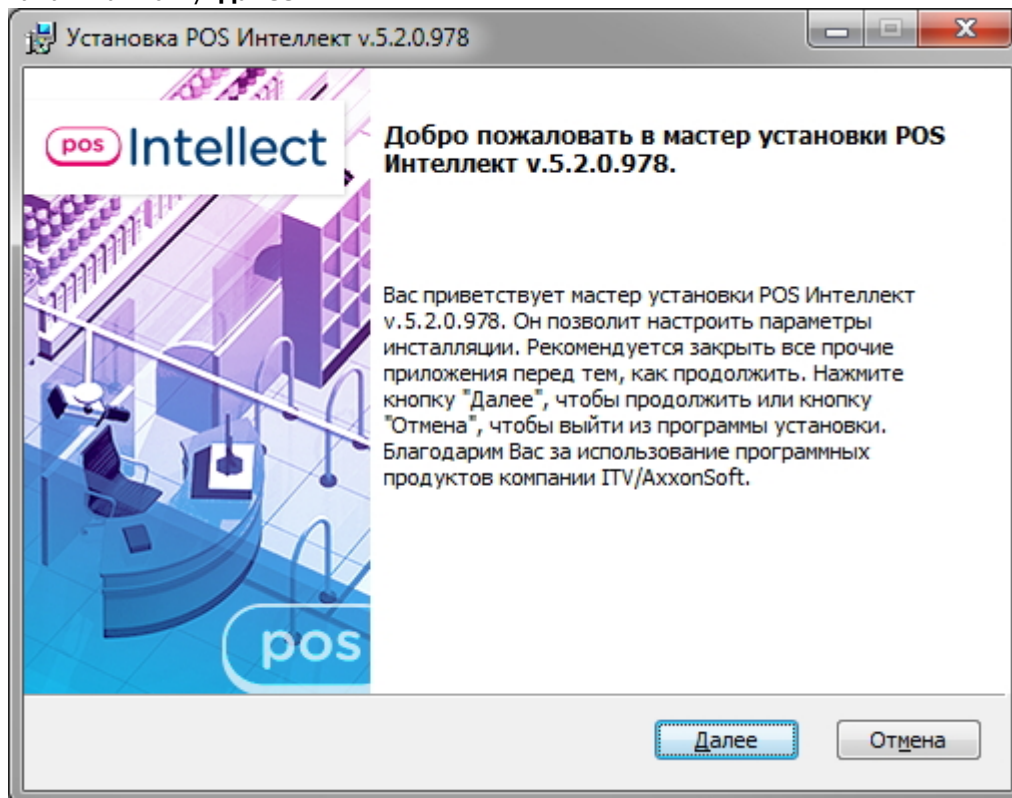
Установка POS Интеллект v.5.2.0.978

pos Intellect

Добро пожаловать в мастер установки POS Интеллект v.5.2.0.978.

Вас приветствует мастер установки POS Интеллект v.5.2.0.978. Он позволит настроить параметры инсталляции. Рекомендуется закрыть все прочие приложения перед тем, как продолжить. Нажмите кнопку "Далее", чтобы продолжить или кнопку "Отмена", чтобы выйти из программы установки. Благодарим Вас за использование программных продуктов компании ITV/AxxonSoft.

pos

Далее

Отмена